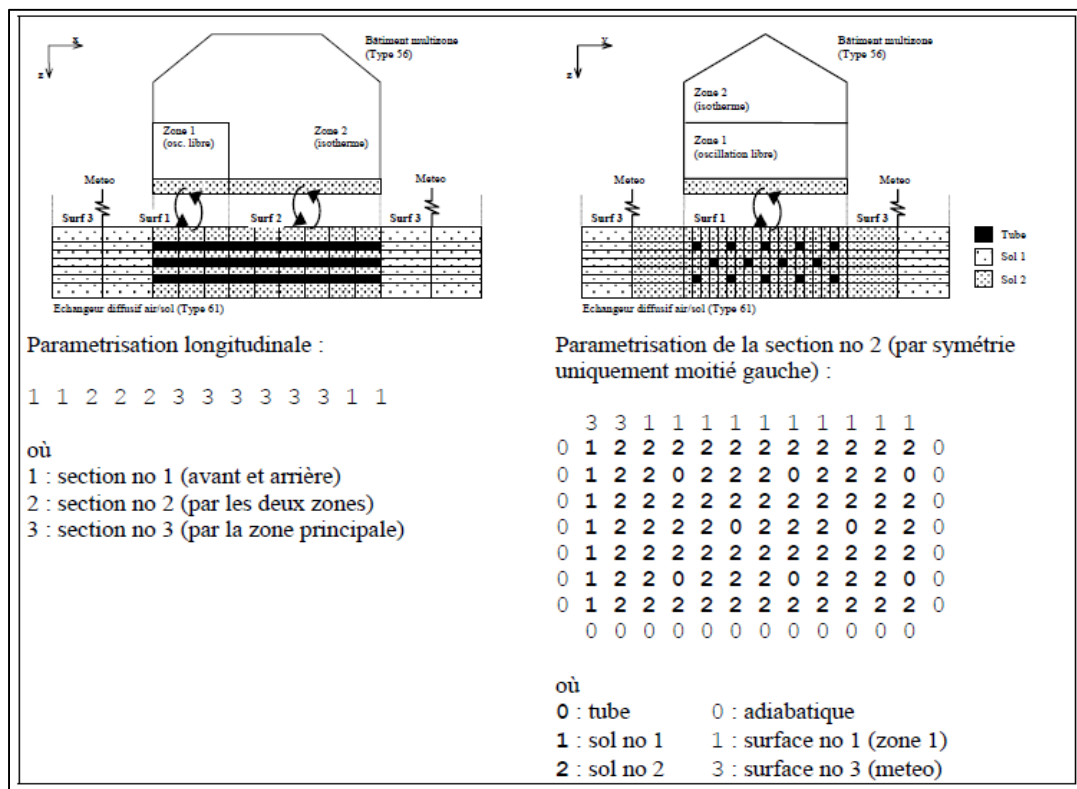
x
z

Bâtiment multizone
(Type 56)

Zone 1
(osc. libre)

Zone 2
(isotherme)

Meteo

Meteo

Surf 3

Surf 1

Surf 2

Surf 3

Echangeur diffusif air/sol (Type 61)

x
z

Bâtiment multizone
(Type 56)

Zone 2
(isotherme)

Zone 1
(oscillation libre)

Meteo

Meteo

Surf 3

Surf 1

Surf 3

Tube
Sol 1
Sol 2

Echangeur diffusif air/sol (Type 61)

Parametrisation longitudinale :

1 1 2 2 2 3 3 3 3 3 3 1 1

où
1 : section no 1 (avant et arrière)
2 : section no 2 (par les deux zones)
3 : section no 3 (par la zone principale)

Parametrisation de la section no 2 (par symétrie uniquement moitié gauche) :

3 3 1 1 1 1 1 1 1 1 1 1 1
0 1 2 2 2 2 2 2 2 2 2 2 2 0
0 1 2 2 0 2 2 2 0 2 2 2 0 0
0 1 2 2 2 2 2 2 2 2 2 2 2 0
0 1 2 2 2 2 0 2 2 2 0 2 2 0
0 1 2 2 2 2 2 2 2 2 2 2 2 0
0 1 2 2 0 2 2 2 0 2 2 2 0 0
0 1 2 2 2 2 2 2 2 2 2 2 2 0
0 0 0 0 0 0 0 0 0 0 0 0 0

où
0 : tube 0 : adiabatique
1 : sol no 1 1 : surface no 1 (zone 1)
2 : sol no 2 3 : surface no 3 (meteo)